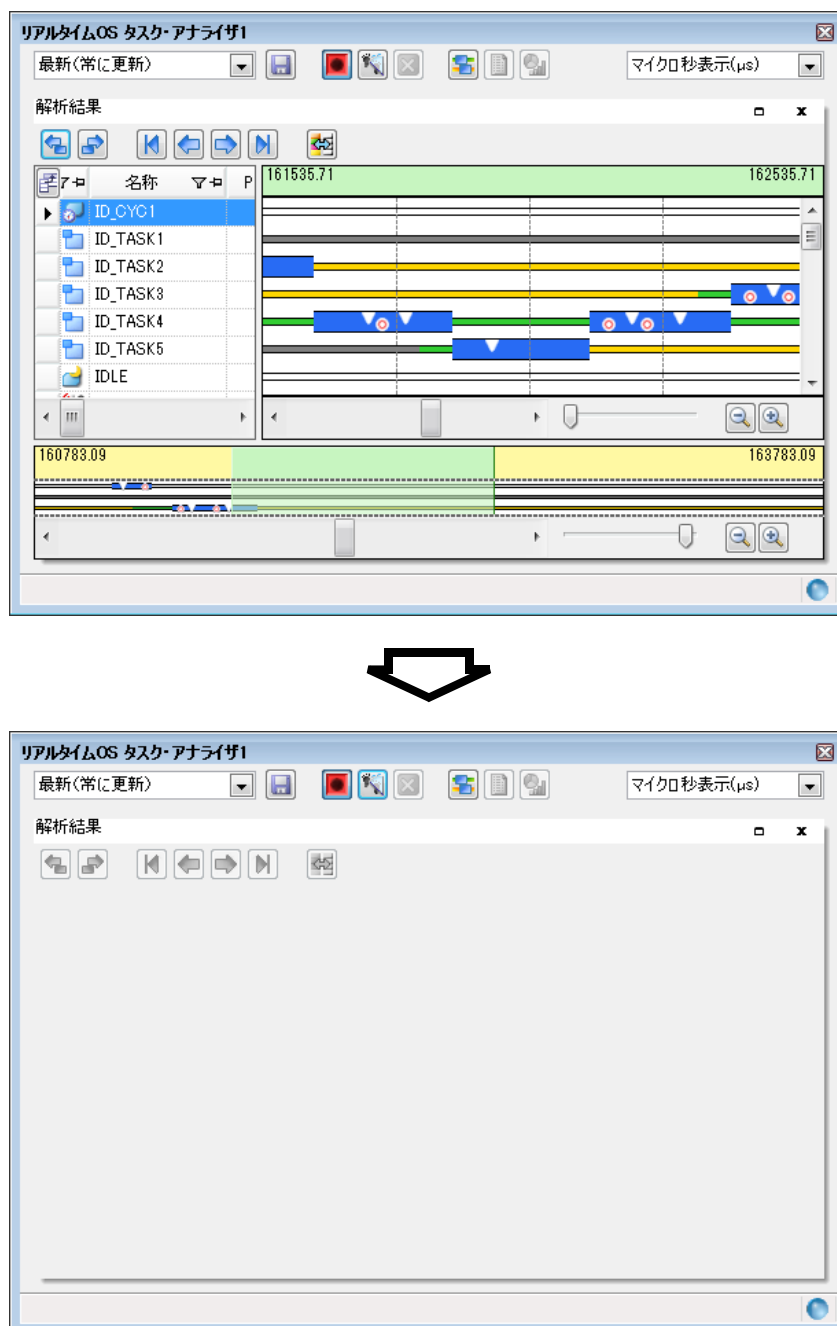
リアルタイムOS タスク・アナライザ1

最新(常に更新)

マイクロ秒表示(μs)

解析結果

名称

P

161535.71

162535.71

ID_CYC1

ID_TASK1

ID_TASK2

ID_TASK3

ID_TASK4

ID_TASK5

IDLE

160783.09

163783.09

リアルタイムOS タスク・アナライザ1

最新(常に更新)

マイクロ秒表示(μs)

解析結果